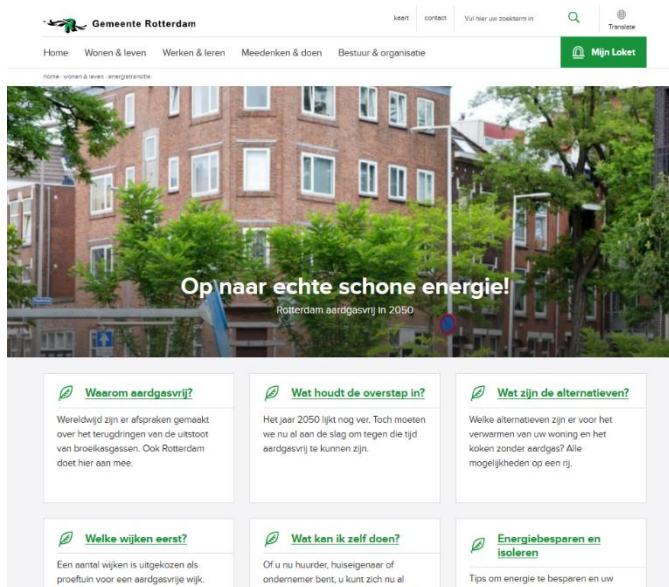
Gemeente Rotterdam

kaart contact Vul hier uw zoekterm in Translate

Home Wonen & leven Werken & leren Meedenken & doen Bestuur & organisatie Mijn Loket

home · wonen & leven · energietransitie

Op naar echte schone energie!

Rotterdam aardgasvrij in 2050

Waarom aardgasvrij?

Wereldwijd zijn er afspraken gemaakt over het terugdringen van de uitstoot van broeikasgassen. Ook Rotterdam doet hier aan mee.

Wat houdt de overstap in?

Het jaar 2050 lijkt nog ver. Toch moeten we nu al aan de slag om tegen die tijd aardgasvrij te kunnen zijn.

Wat zijn de alternatieven?

Welke alternatieven zijn er voor het verwarmen van uw woning en het koken zonder aardgas? Alle mogelijkheden op een rij.

Welke wijken eerst?

Een aantal wijken is uitgekozen als proeftuin voor een aardgasvrije wijk.

Wat kan ik zelf doen?

Of u nu huurder, huiseigenaar of ondernemer bent, u kunt zich nu al

Energiebesparen en isoleren

Tips om energie te besparen en uw